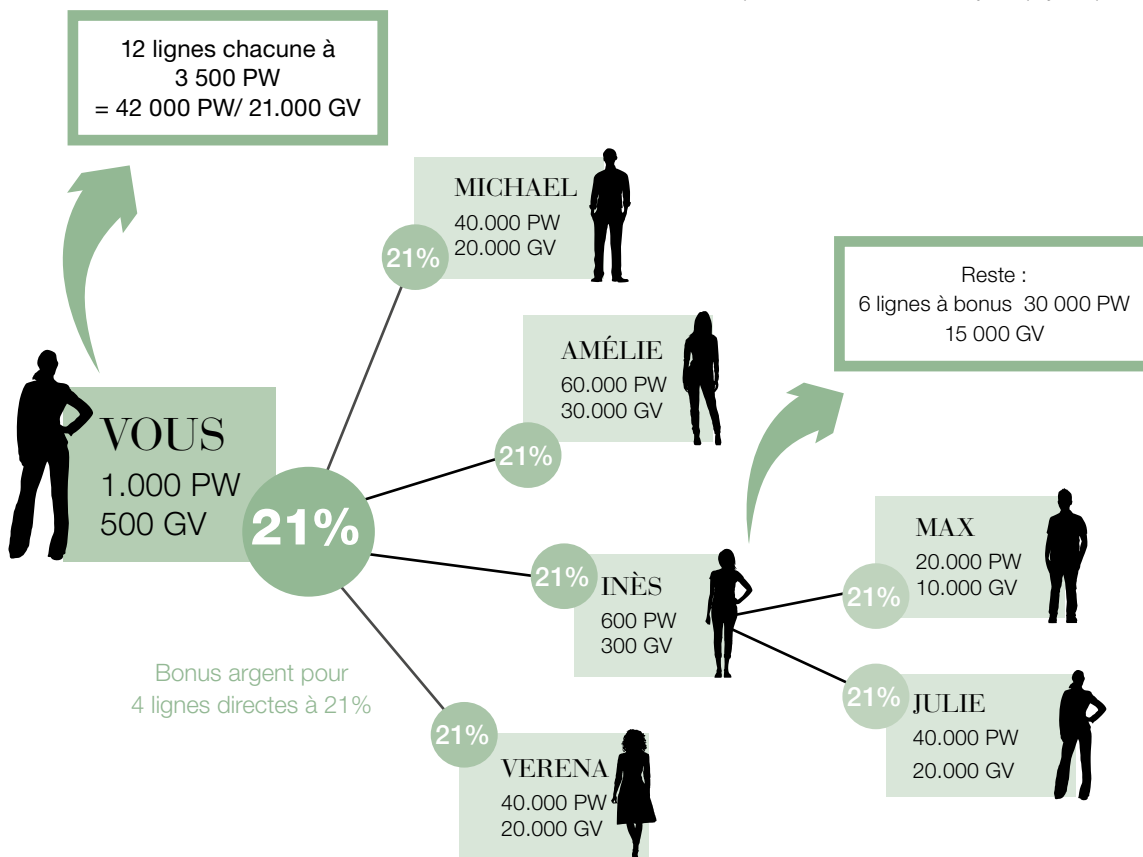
12 lignes chacune à 3 500 PW = 42 000 PW/ 21.000 GV

MICHAEL
40.000 PW
20.000 GV
21%

Reste :
6 lignes à bonus 30 000 PW
15 000 GV

AMÉLIE
60.000 PW
30.000 GV
21%

VOUS
1.000 PW
500 GV

21%

MAX
20.000 PW
10.000 GV
21%

21%
INÈS
600 PW
300 GV

Bonus argent pour 4 lignes directes à 21%

21%
JULIE
40.000 PW
20.000 GV

21%
VERENA
40.000 PW
20.000 GV